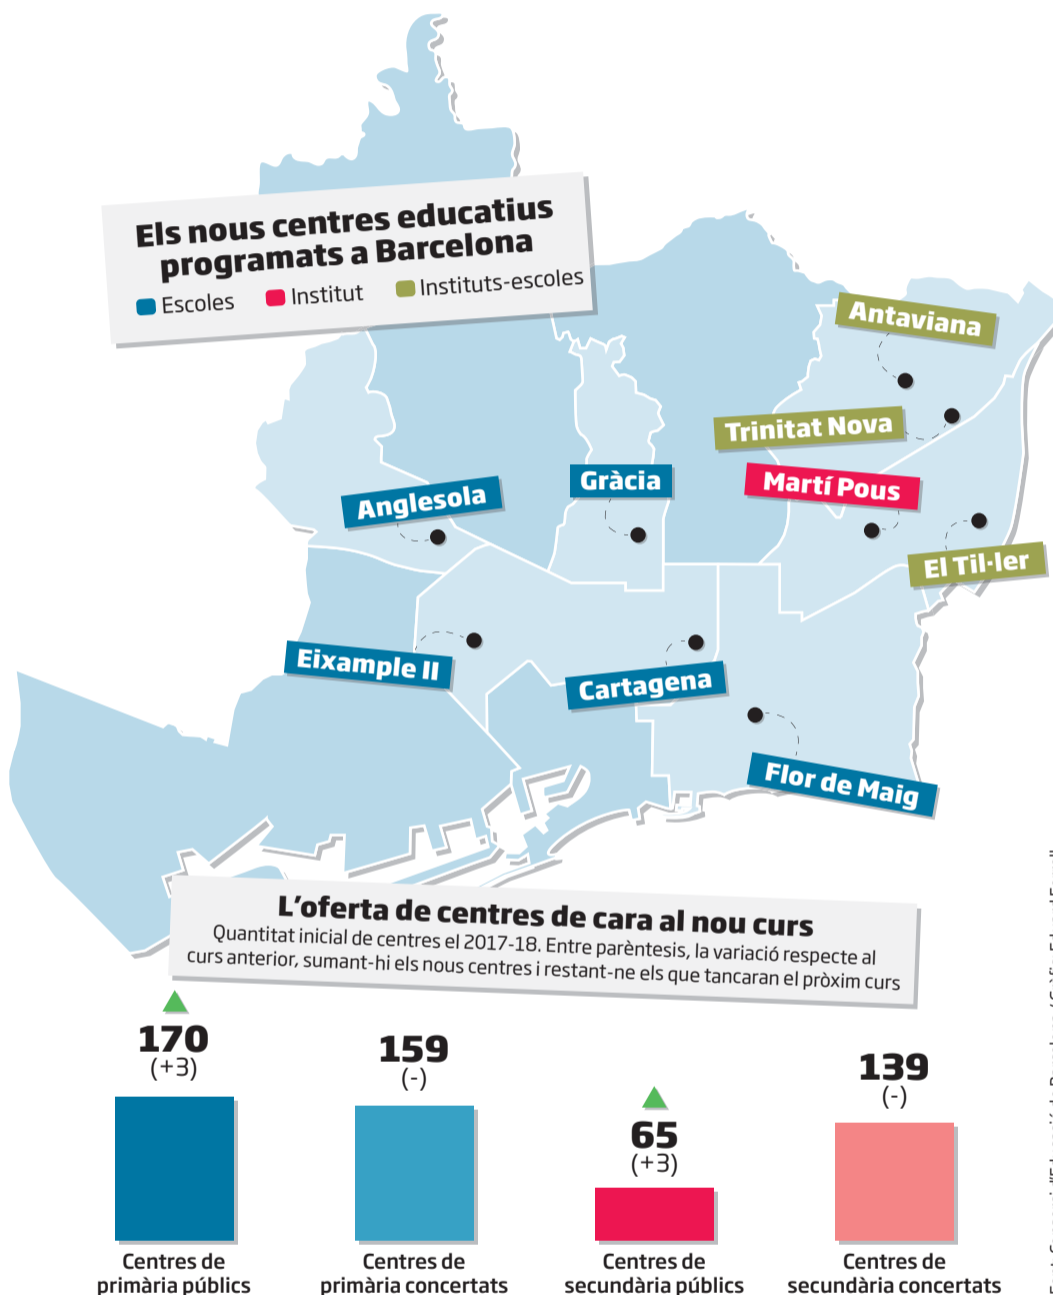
Els nous centres educatius programats a Barcelona

Escoles Institut Instituts-escoles

Antaviana

Trinitat Nova

Martí Pous

Gràcia

Anglesola

El Til·ler

Eixample II

Cartagena

Flor de Maig

L'oferta de centres de cara al nou curs

Quantitat inicial de centres el 2017-18. Entre parèntesis, la variació respecte al curs anterior, sumant-hi els nous centres i restant-ne els que tancaran el pròxim curs

170
(+3)
Centres de primària públics

159
(-)
Centres de primària concertats

65
(+3)
Centres de secundària públics

139
(-)
Centres de secundària concertats

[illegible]